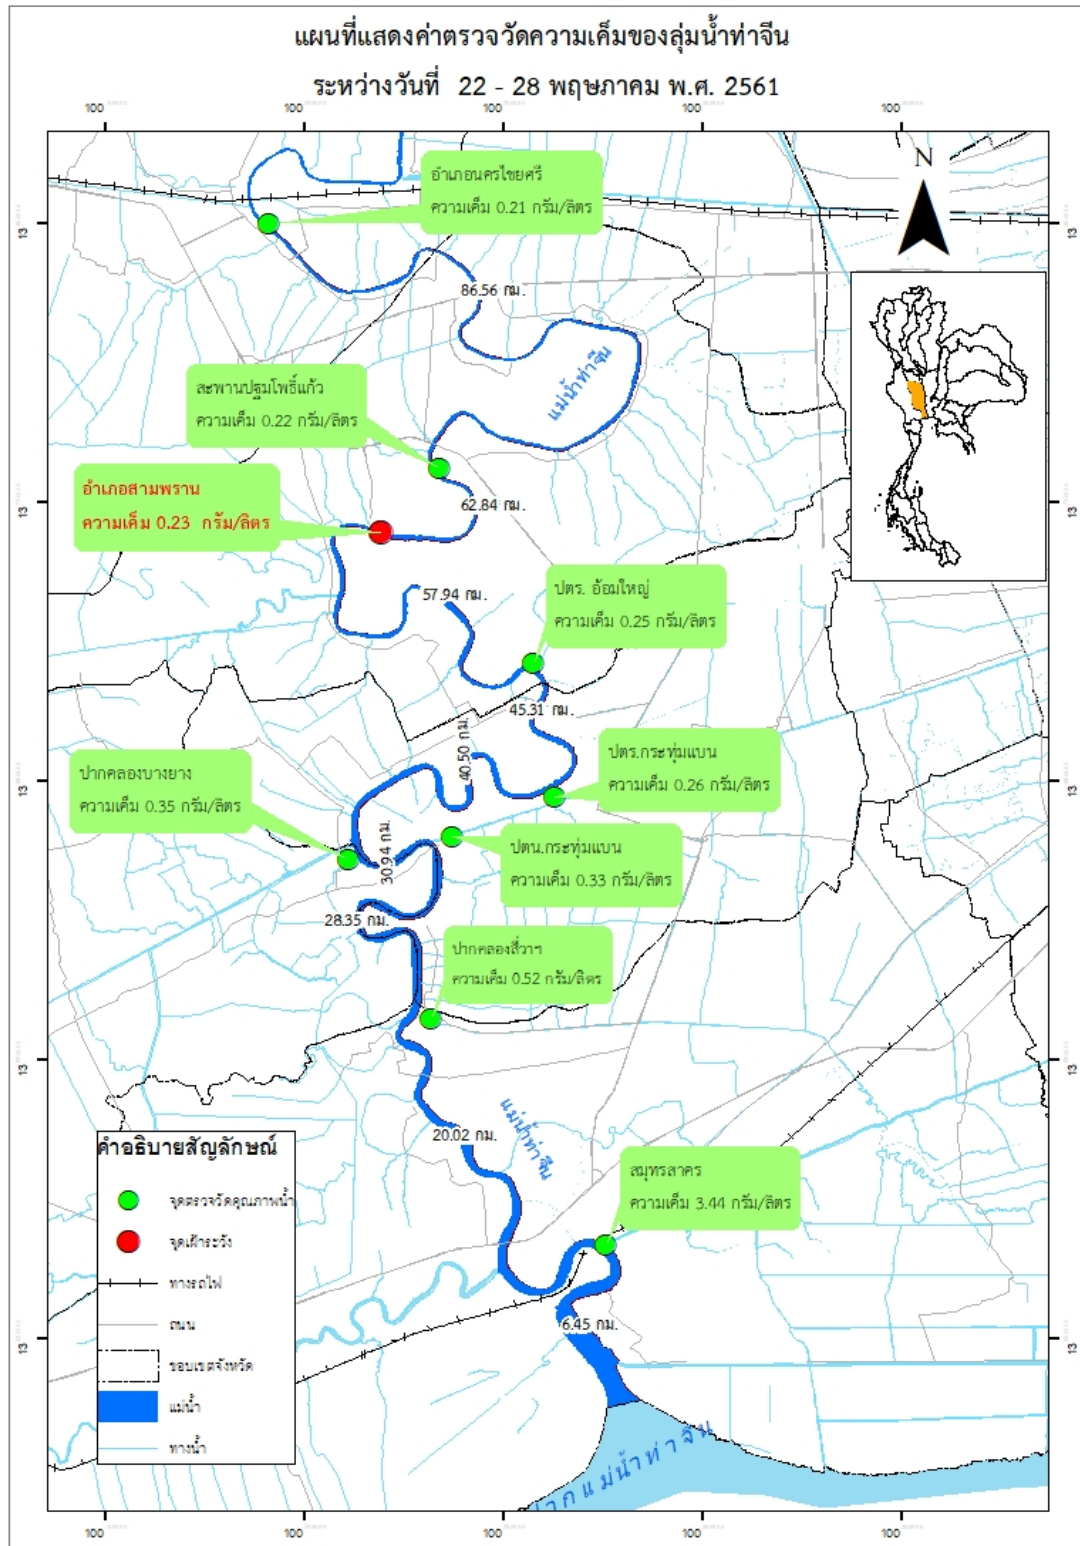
แผนที่แสดงค่าตรวจวัดความเค็มของลุ่มน้ำท่าจีน

ระหว่างวันที่ 22 - 28 พฤษภาคม พ.ศ. 2561

100 100 100 100 100

N

13 13 13 13 13

อำเภอนครไชยศรี
ความเค็ม 0.21 กรัม/ลิตร

86.56 กม.

แม่น้ำท่าจีน

สะพานปฐมโพธิ์แก้ว
ความเค็ม 0.22 กรัม/ลิตร

อำเภอสามพราน
ความเค็ม 0.23 กรัม/ลิตร

62.84 กม.

57.94 กม.

ปตร. อ้อมใหญ่
ความเค็ม 0.25 กรัม/ลิตร

45.31 กม.

40.50 กม.

ปตร.กระทุ่มแบน
ความเค็ม 0.26 กรัม/ลิตร

ปากคลองบางยาง
ความเค็ม 0.35 กรัม/ลิตร

30.94 กม.

ปตน.กระทุ่มแบน
ความเค็ม 0.33 กรัม/ลิตร

28.35 กม.

ปากคลองสี่วาฯ
ความเค็ม 0.52 กรัม/ลิตร

แม่น้ำท่าจีน

20.02 กม.

คำอธิบายสัญลักษณ์
จุดตรวจวัดคุณภาพน้ำ
จุดเฝ้าระวัง
ทางรถไฟ
ถนน
ขอบเขตจังหวัด
แม่น้ำ
ทางน้ำ

สมุทรสาคร
ความเค็ม 3.44 กรัม/ลิตร

6.45 กม.

ปากแม่น้ำท่าจีน

100 100 100 100 100